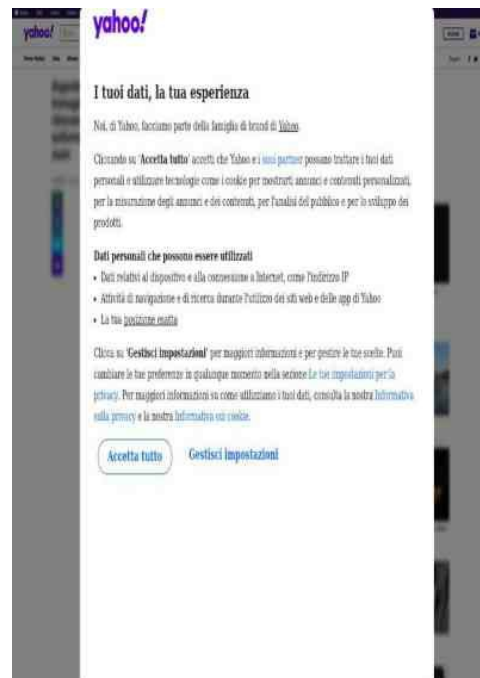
yahoo!

I tuoi dati, la tua esperienza

Noi, di Yahoo, facciamo parte della famiglia di brand di Yahoo.

Cliccando su 'Accetta tutto' accetti che Yahoo e i suoi partner possano trattare i tuoi dati personali e utilizzare tecnologie come i cookie per mostrarti annunci e contenuti personalizzati, per la misurazione degli annunci e dei contenuti, per l'analisi del pubblico e per lo sviluppo dei prodotti.

Dati personali che possono essere utilizzati

• Dati relativi al dispositivo e alla connessione a Internet, come l'indirizzo IP
• Attività di navigazione e di ricerca durante l'utilizzo dei siti web e delle app di Yahoo
• La tua posizione esatta

Clicca su 'Gestisci impostazioni' per maggiori informazioni e per gestire le tue scelte. Puoi cambiare le tue preferenze in qualunque momento nella sezione Le tue impostazioni per la privacy. Per maggiori informazioni su come utilizziamo i tuoi dati, consulta la nostra Informativa sulla privacy e la nostra Informativa sui cookie.

Accetta tutto

Gestisci impostazioni